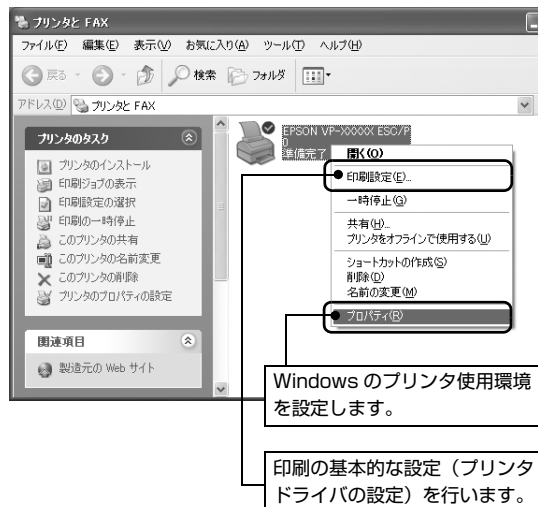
プリンタと FAX

ファイル(F) 編集(E) 表示(V) お気に入り(A) ツール(T) ヘルプ(H)

戻る 検索 フォルダ

アドレス(D) プリンタと FAX

プリンタのタスク

プリンタのインストール
印刷ジョブの表示
印刷設定の選択
印刷の一時停止
このプリンタの共有
このプリンタの名前変更
このプリンタの削除
プリンタのプロパティの設定

関連項目

製造元の Web サイト

EPSON VP-XXXXX ESC/P
0
準備完了

開く(O)
印刷設定(E)...
一時停止(G)
共有(H)...
プリンタをオフラインで使用する(U)
ショートカットの作成(S)
削除(D)
名前の変更(M)
プロパティ(R)

Windows のプリンタ使用環境を設定します。

印刷の基本的な設定（プリンタドライバの設定）を行います。